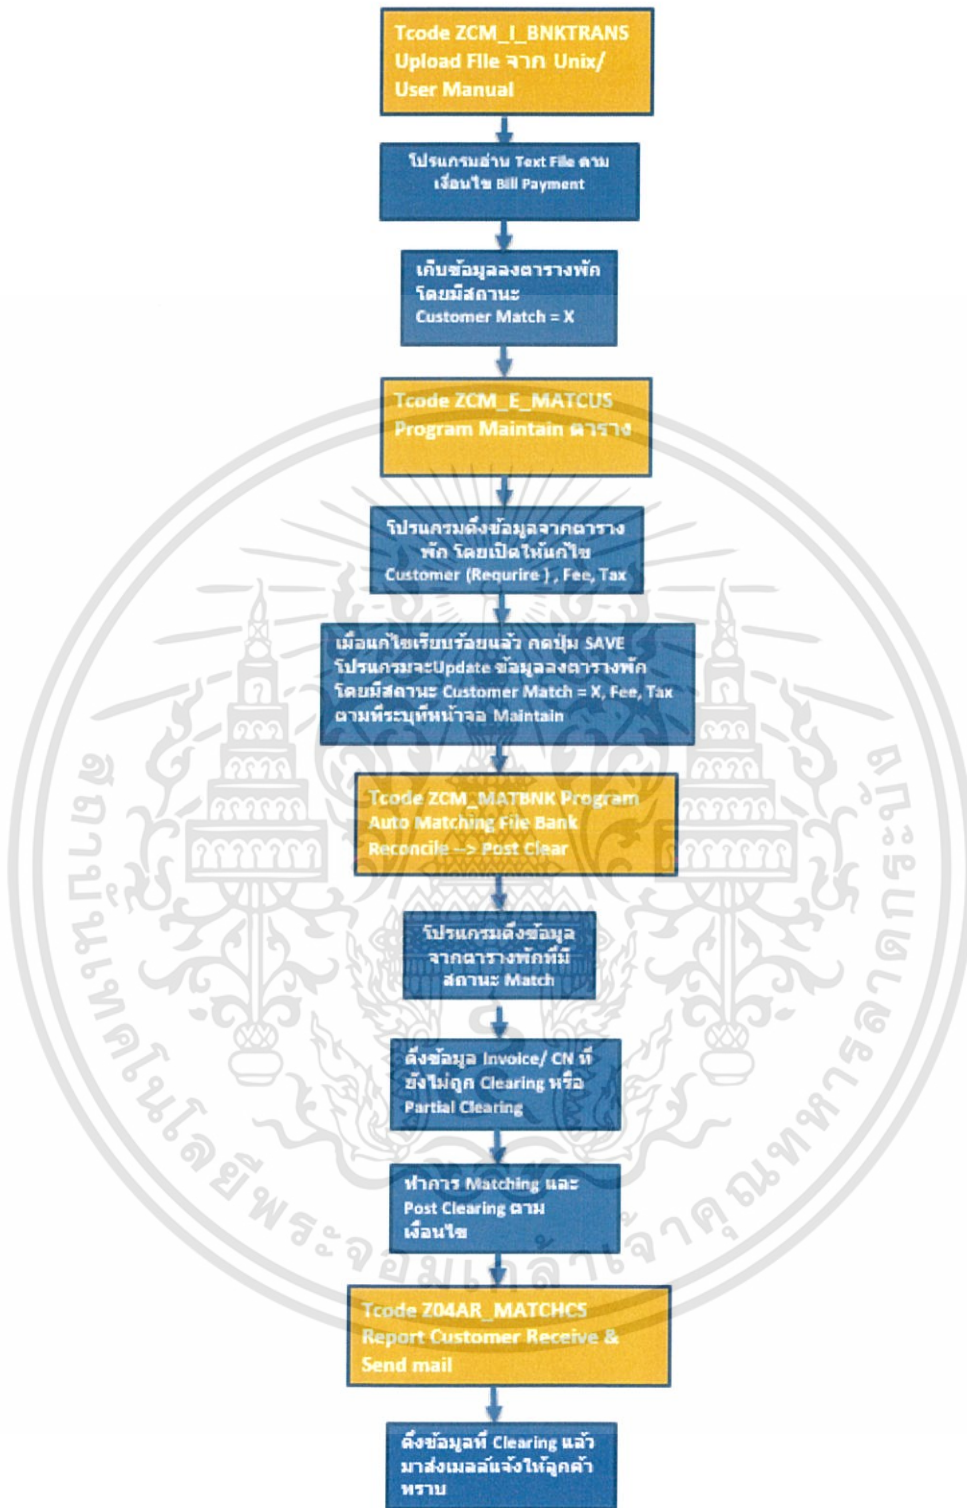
Tcode ZCM_I_BNKTRANS Upload File จาก Unix/ User Manual

โปรแกรมอ่าน Text File ตามเงื่อนไข Bill Payment

เก็บข้อมูลลงตารางพัก โดยมีสถานะ Customer Match = X

Tcode ZCM_E_MATCUS Program Maintain ตาราง

โปรแกรมดึงข้อมูลจากตารางพัก โดยเปิดให้แก้ไข Customer (Requrire ) , Fee, Tax

เมื่อแก้ไขเรียบร้อยแล้ว กดปุ่ม SAVE โปรแกรมจะUpdate ข้อมูลลงตารางพัก โดยมีสถานะ Customer Match = X, Fee, Tax ตามที่ระบุที่หน้าจอ Maintain

Tcode ZCM_MATBNK Program Auto Matching File Bank Reconcile --> Post Clear

โปรแกรมดึงข้อมูลจากตารางพักที่มีสถานะ Match

ดึงข้อมูล Invoice/ CN ที่ยังไม่ถูก Clearing หรือ Partial Clearing

ทำการ Matching และ Post Clearing ตามเงื่อนไข

Tcode Z04AR_MATCHCS Report Customer Receive & Send mail

ดึงข้อมูลที่ Clearing แล้ว มาส่งเมลล์แจ้งให้ลูกค้าทราบ

สถาบันเทคโนโลยีพระจอมเกล้าเจ้าคุณทหารลาดกระบัง